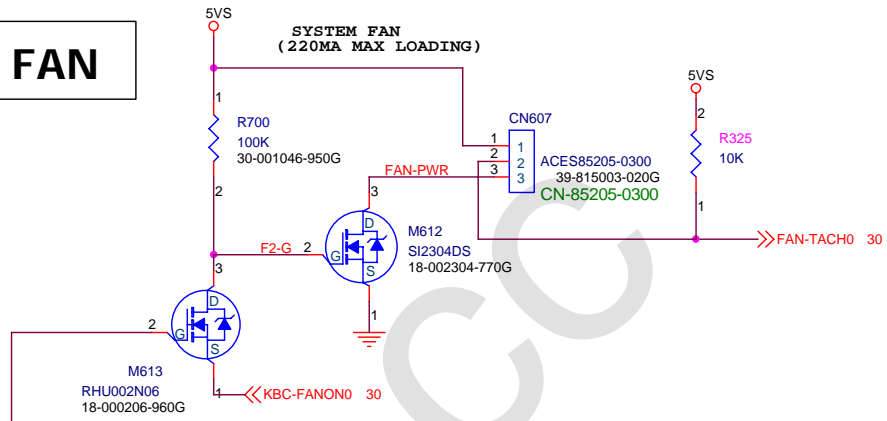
FAN

5VS

SYSTEM FAN
(220MA MAX LOADING)

1
R700
100K
30-001046-950G
2

CN607
1
2
3
1
2
3
ACES85205-0300
39-815003-020G
CN-85205-0300

FAN-PWR

5VS
2
R325
10K
1

3
D
G
S
M612
SI2304DS
18-002304-770G

F2-G
2

3

FAN-TACH0 30

1

2
D
G
S
M613
RHU002N06
18-000206-960G
1
KBC-FANON0 30